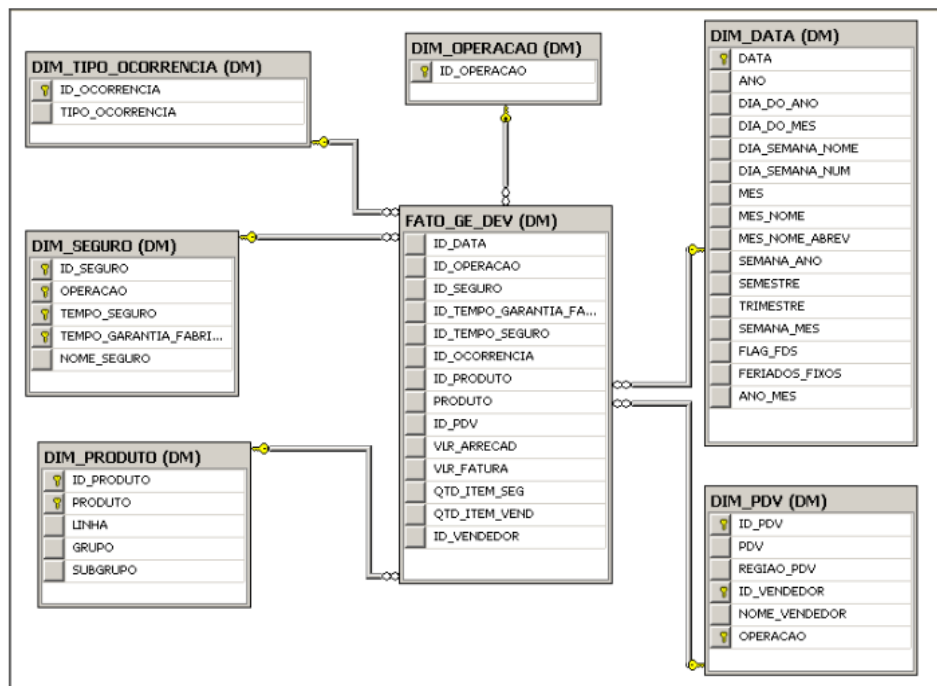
DIM_TIPO_OCORRENCIA (DM)
ID_OCORRENCIA
TIPO_OCORRENCIA

DIM_OPERACAO (DM)
ID_OPERACAO

DIM_DATA (DM)
DATA
ANO
DIA_DO_ANO
DIA_DO_MES
DIA_SEMANA_NOME
DIA_SEMANA_NUM
MES
MES_NOME
MES_NOME_ABREV
SEMANA_ANO
SEMESTRE
TRIMESTRE
SEMANA_MES
FLAG_FDS
FERIADOS_FIXOS
ANO_MES

DIM_SEGURO (DM)
ID_SEGURO
OPERACAO
TEMPO_SEGURO
TEMPO_GARANTIA_FABRI...
NOME_SEGURO

FATO_GE_DEV (DM)
ID_DATA
ID_OPERACAO
ID_SEGURO
ID_TEMPO_GARANTIA_FA...
ID_TEMPO_SEGURO
ID_OCORRENCIA
ID_PRODUTO
PRODUTO
ID_PDV
VLR_ARRECAD
VLR_FATURA
QTD_ITEM_SEG
QTD_ITEM_VEND
ID_VENDEDOR

DIM_PRODUTO (DM)
ID_PRODUTO
PRODUTO
LINHA
GRUPO
SUBGRUPO

DIM_PDV (DM)
ID_PDV
PDV
REGIAO_PDV
ID_VENDEDOR
NOME_VENDEDOR
OPERACAO